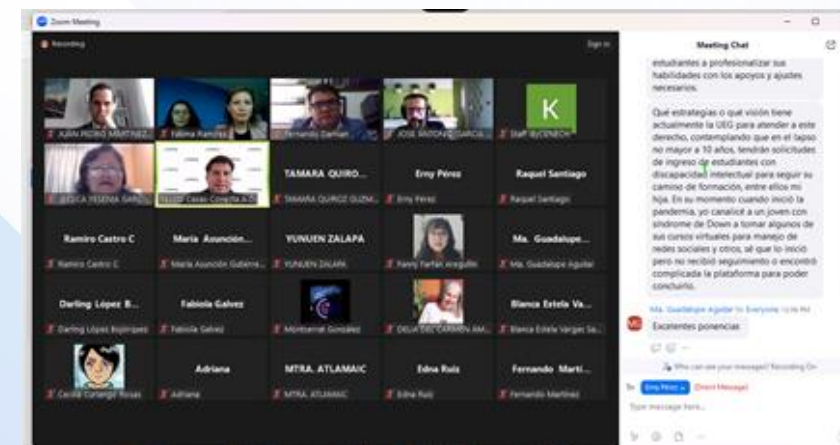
Zoom Meeting

Recording

Sign in

K

JUAN PEDRO MARTINEZ

Fabiola Ramírez

Fernando Damian

JOSE ANTONIO GARCIA

Staff BYCENECH

JESSICA YESENIA GARCIA

Casas Coquilla A.G

TAMARA QUIRO...

TAMARA QUIROZ GUZM...

Erny Pérez

Erny Pérez

Raquel Santiago

Raquel Santiago

Ramiro Castro C

Ramiro Castro C

Maria Asuncion...

Maria Asunción Gutierre...

YUNUEN ZALAPA

YUNUEN ZALAPA

Fanny Tarfan Arregullin

Ma. Guadalupe...

Ma. Guadalupe Aguilar

Darling López B...

Darling López Bojórquez

Fabiola Galvez

Fabiola Galvez

Montserrat González

DELIA DEL CARMEN AM...

Blanca Estela Va...

Blanca Estela Vargas Sa...

Cecilia Curiangel Rosas

Adriana

Adriana

MTRA. ATLAMAIC

MTRA. ATLAMAIC

Edna Ruiz

Edna Ruiz

Fernando Marti...

Fernando Martinez

Meeting Chat

estudiantes a profesionalizar sus habilidades con los apoyos y ajustes necesarios.

Qué estrategias o qué visión tiene actualmente la UEG para atender a este derecho, contemplando que en el lapso no mayor a 10 años, tendrán solicitudes de ingreso de estudiantes con discapacidad intelectual para seguir su camino de formación, entre ellos mi hija. En su momento cuando inició la pandemia, yo canalicé a un joven con síndrome de Down a tomar algunos de sus cursos virtuales para manejo de redes sociales y otros, sé que lo inició pero no recibió seguimiento o encontró complicada la plataforma para poder concluirlo.

Ma. Guadalupe Aguilar to Everyone 12:06 PM

Excelentes ponencias

Who can see your messages? Recording On

To: Erny Pérez (Direct Message)

Type message here...